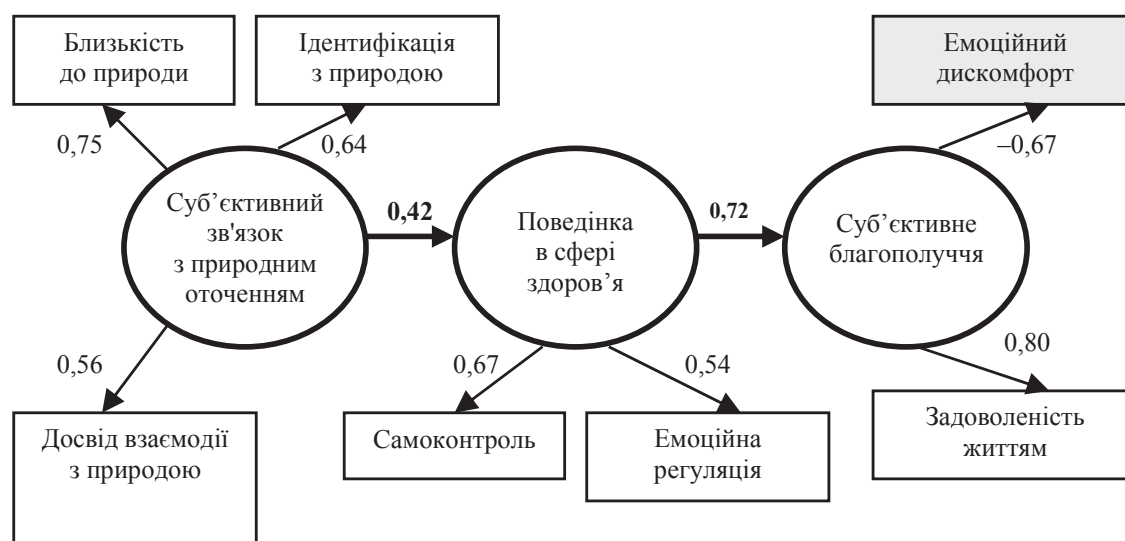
Близькість до природи

Ідентифікація з природою

Емоційний дискомфорт

0,75

0,64

–0,67

Суб’єктивний зв'язок з природним оточенням

0,42

Поведінка в сфері здоров’я

0,72

Суб’єктивне благополуччя

0,56

0,67

0,54

0,80

Досвід взаємодії з природою

Самоконтроль

Емоційна регуляція

Задоволеність життям